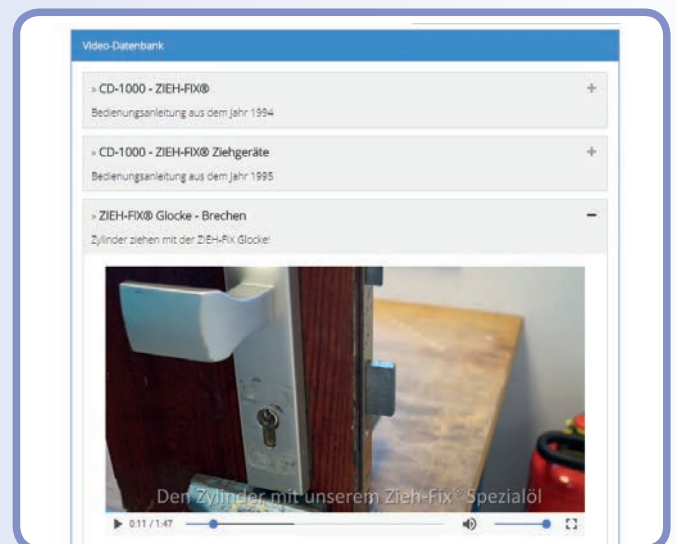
Video-Datenbank

» CD-1000 - ZIEH-FIX®
Bedienungsanleitung aus dem Jahr 1994

+

» CD-1000 - ZIEH-FIX® Ziehgeräte
Bedienungsanleitung aus dem Jahr 1995

+

» ZIEH-FIX® Glocke - Brechen
Zylinder ziehen mit der ZIEH-FIX Glocke!

−

Den Zylinder mit unserem Zieh-Fix® Spezialöl

0:11 / 1:47